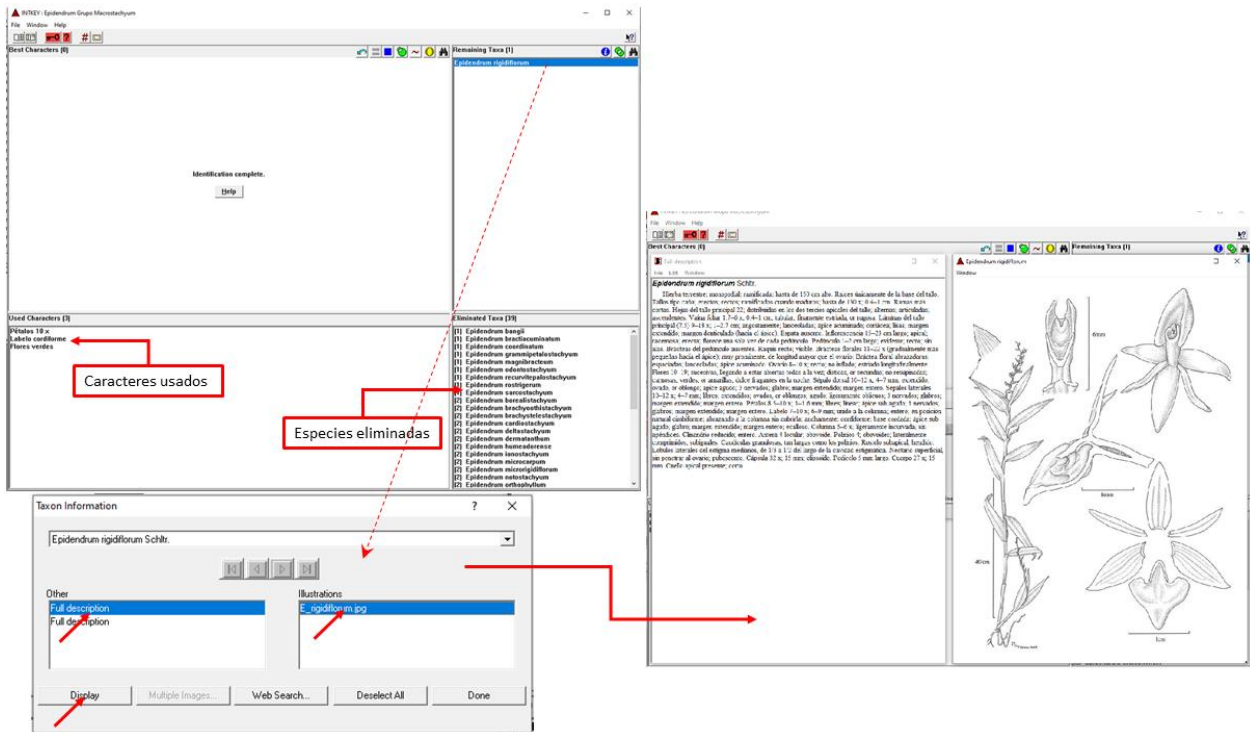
INTKEY - Epidendrum Grupo Macrostachyum
File Window Help

Best Characters (0)

Identification complete.
Help

Remaining Taxa (1)
Epidendrum rigidiflorum

Used Characters (3)
Pétalos 10 x
Labelo cordiforme
Flores verdes

Caracteres usados

Eliminated Taxa (39)
(1) Epidendrum bangii
(1) Epidendrum bractiacuminatum
(1) Epidendrum coordinatum
(1) Epidendrum grammipetalostachyum
(1) Epidendrum magnibracteum
(1) Epidendrum odontostachyum
(1) Epidendrum recurvitepalostachyum
(1) Epidendrum rostrigerum
(1) Epidendrum sarcostachyum
(2) Epidendrum borealistachyum
(2) Epidendrum brachyothistachyum
(2) Epidendrum brachystelestachyum
(2) Epidendrum cardiostachyum
(2) Epidendrum deltastachyum
(2) Epidendrum dermatanthum
(2) Epidendrum humeaderense
(2) Epidendrum ianostachyum
(2) Epidendrum microcarpum
(2) Epidendrum microrigidiflorum
(2) Epidendrum notostachyum
(2) Epidendrum orthophyllum

Especies eliminadas

Taxon Information
Epidendrum rigidiflorum Schltr.
Other
Full description
Full description
Illustrations
E_rigidiflorum.jpg
Display Multiple Images... Web Search... Deselect All Done

File Window Help
Best Characters (0)
Remaining Taxa (1)
Full description
File Edit Window
Epidendrum rigidiflorum Schltr.
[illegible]

Epidendrum rigidiflorum
Window
6mm
5mm
40cm
1cm